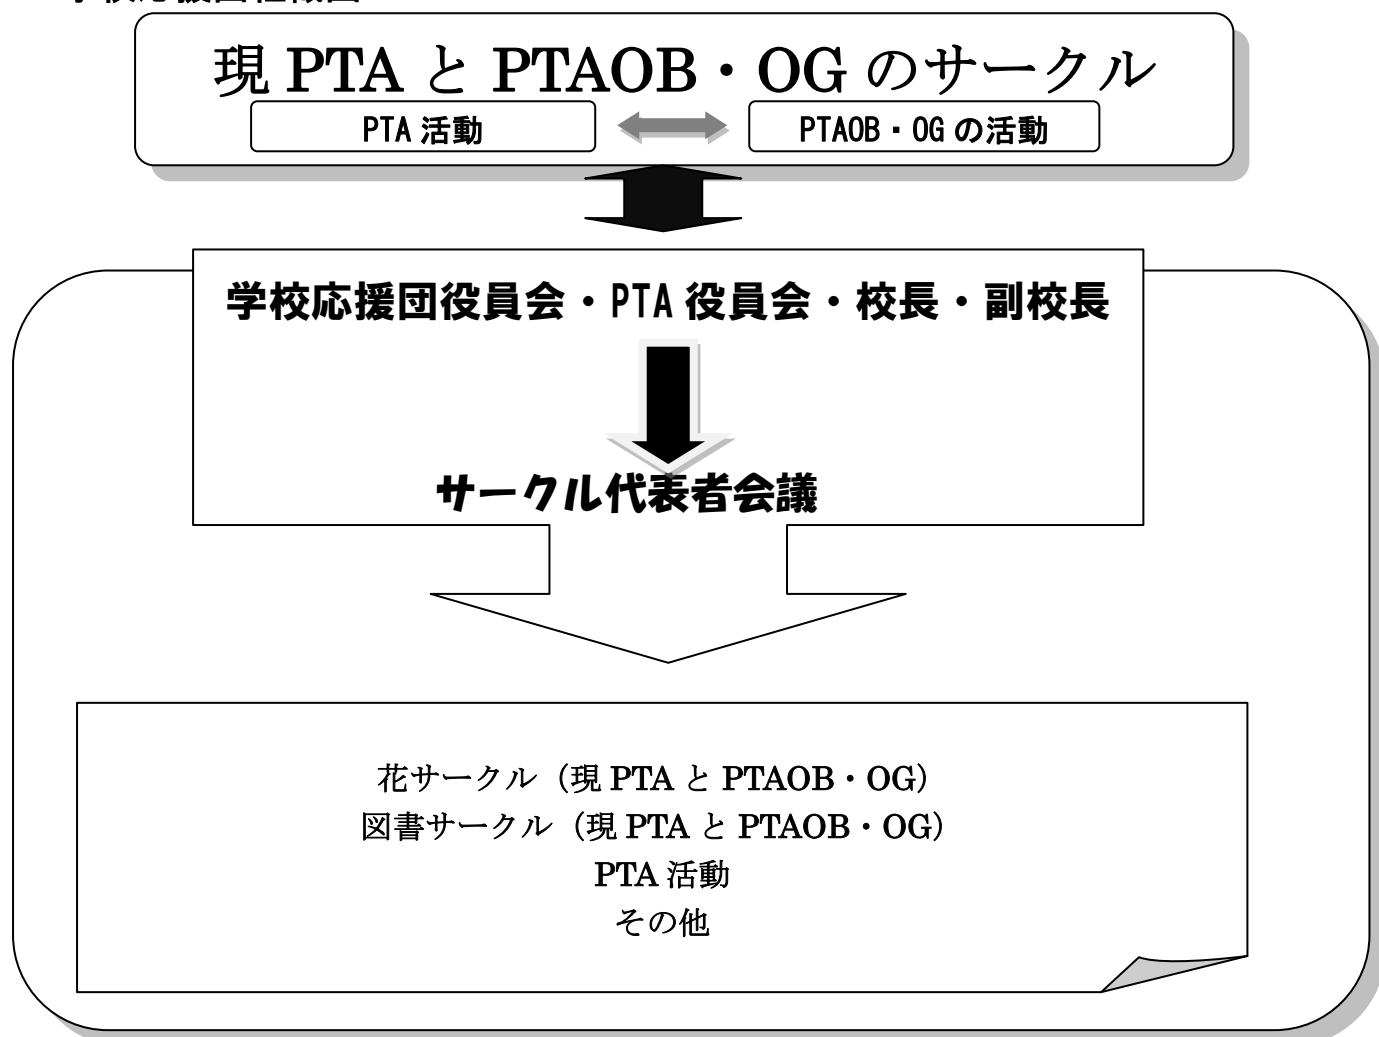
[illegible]

現 PTA と PTAOB・OG のサークル

PTA 活動

PTAOB・OG の活動

学校応援団役員会・PTA 役員会・校長・副校長

サークル代表者会議

花サークル（現 PTA と PTAOB・OG）
図書サークル（現 PTA と PTAOB・OG）
PTA 活動
その他